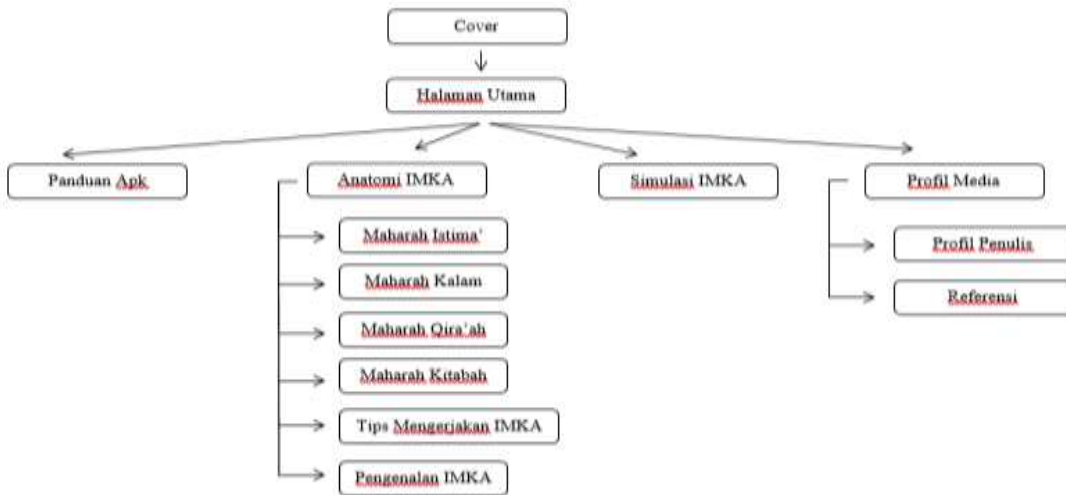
Cover

Halaman Utama

Panduan Apk

Anatomi IMKA

Maharah Istima'

Maharah Kalam

Maharah Qira'ah

Maharah Kitabah

Tips Mengerjakan IMKA

Pengenalan IMKA

Simulasi IMKA

Profil Media

Profil Penulis

Referensi